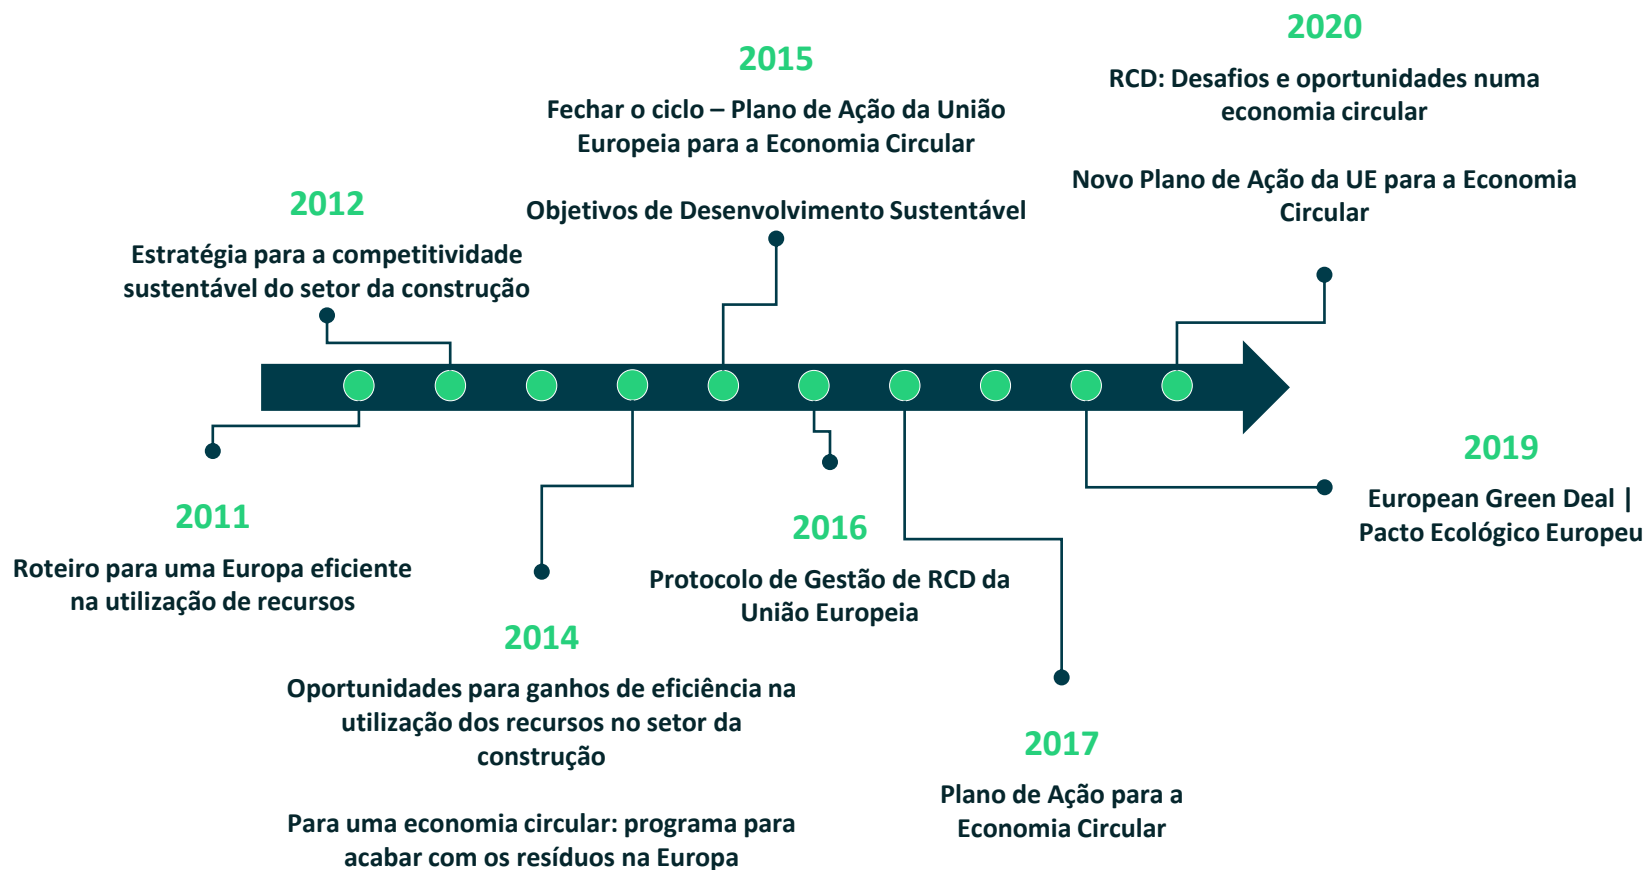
2020

RCD: Desafios e oportunidades numa economia circular

Novo Plano de Ação da UE para a Economia Circular

2015

Fechar o ciclo – Plano de Ação da União Europeia para a Economia Circular

Objetivos de Desenvolvimento Sustentável

2012

Estratégia para a competitividade sustentável do setor da construção

2019

European Green Deal | Pacto Ecológico Europeu

2011

Roteiro para uma Europa eficiente na utilização de recursos

2016

Protocolo de Gestão de RCD da União Europeia

2014

Oportunidades para ganhos de eficiência na utilização dos recursos no setor da construção

Para uma economia circular: programa para acabar com os resíduos na Europa

2017

Plano de Ação para a Economia Circular